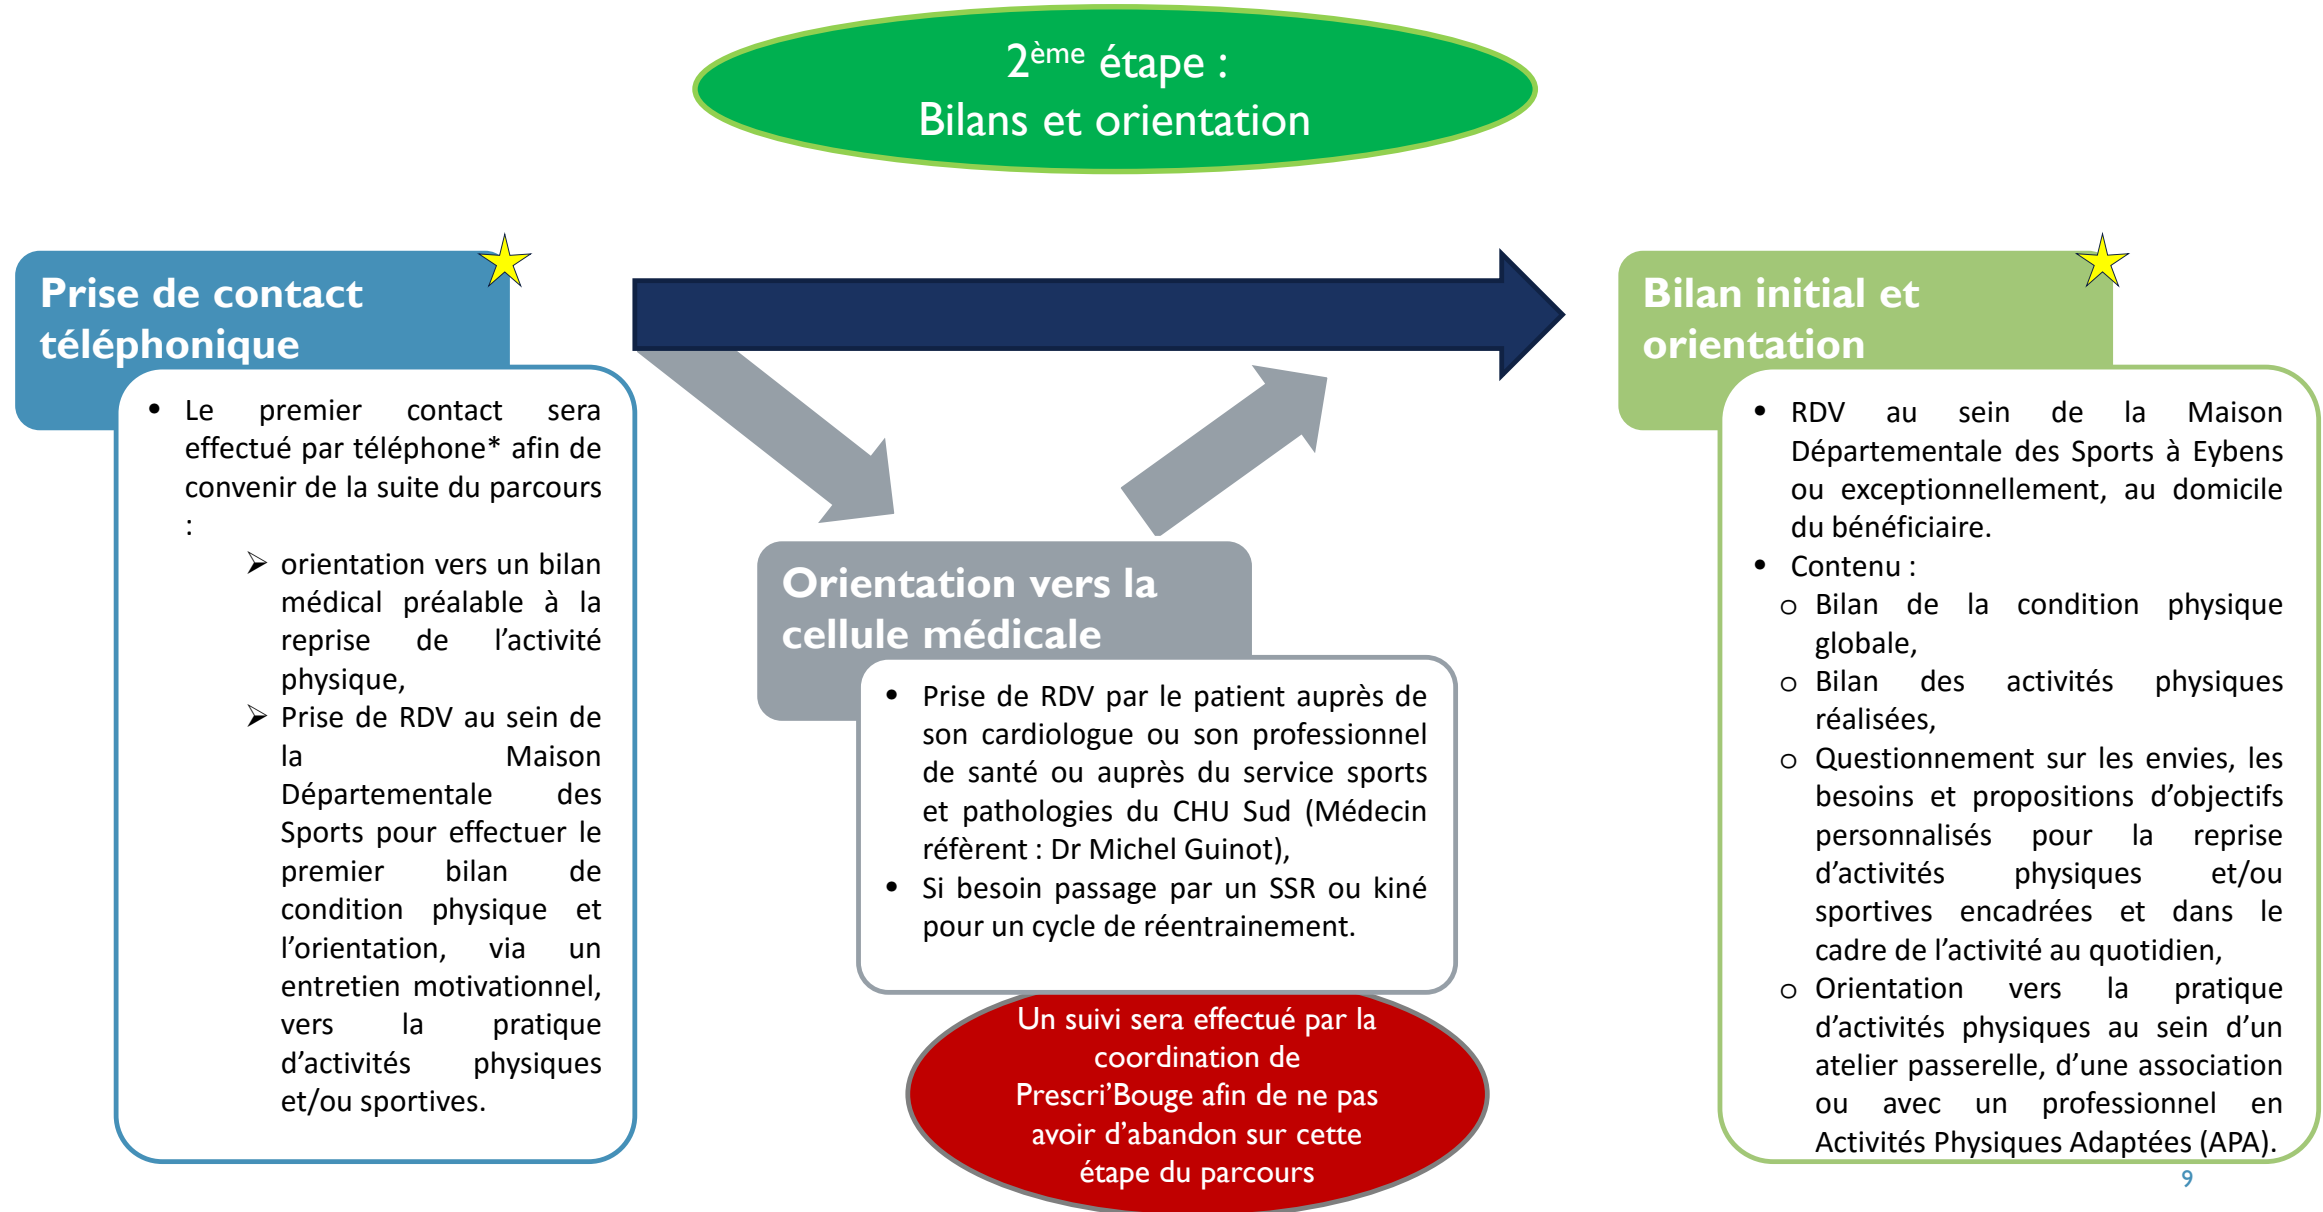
$2^{ème}$ étape :
Bilans et orientation

Prise de contact téléphonique

• Le premier contact sera effectué par téléphone* afin de convenir de la suite du parcours :
➢ orientation vers un bilan médical préalable à la reprise de l'activité physique,
➢ Prise de RDV au sein de la Maison Départementale des Sports pour effectuer le premier bilan de condition physique et l'orientation, via un entretien motivationnel, vers la pratique d'activités physiques et/ou sportives.

Orientation vers la cellule médicale

• Prise de RDV par le patient auprès de son cardiologue ou son professionnel de santé ou auprès du service sports et pathologies du CHU Sud (Médecin référent : Dr Michel Guinot),
• Si besoin passage par un SSR ou kiné pour un cycle de réentrainement.

Un suivi sera effectué par la coordination de Prescri'Bouge afin de ne pas avoir d'abandon sur cette étape du parcours

Bilan initial et orientation

• RDV au sein de la Maison Départementale des Sports à Eybens ou exceptionnellement, au domicile du bénéficiaire.
• Contenu :
o Bilan de la condition physique globale,
o Bilan des activités physiques réalisées,
o Questionnement sur les envies, les besoins et propositions d'objectifs personnalisés pour la reprise d'activités physiques et/ou sportives encadrées et dans le cadre de l'activité au quotidien,
o Orientation vers la pratique d'activités physiques au sein d'un atelier passerelle, d'une association ou avec un professionnel en Activités Physiques Adaptées (APA).

9